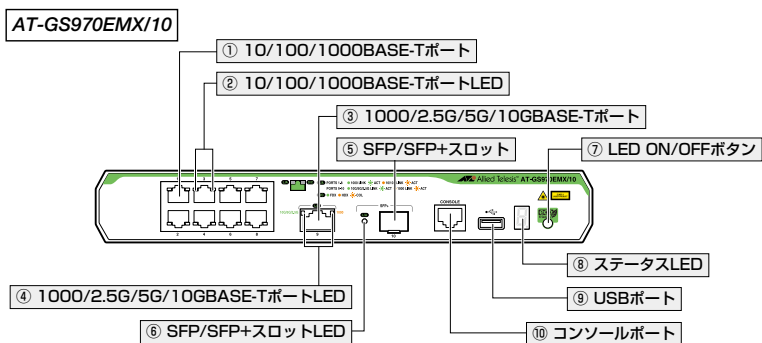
AT-GS970EMX/10

① 10/100/1000BASE-Tポート

② 10/100/1000BASE-TポートLED

③ 1000/2.5G/5G/10GBASE-Tポート

⑤ SFP/SFP+スロット

⑦ LED ON/OFFボタン

Allied Telesis AT-GS970EMX/10

CONSOLE

⑧ ステータスLED

⑨ USBポート

④ 1000/2.5G/5G/10GBASE-TポートLED

⑥ SFP/SFP+スロットLED

⑩ コンソールポート